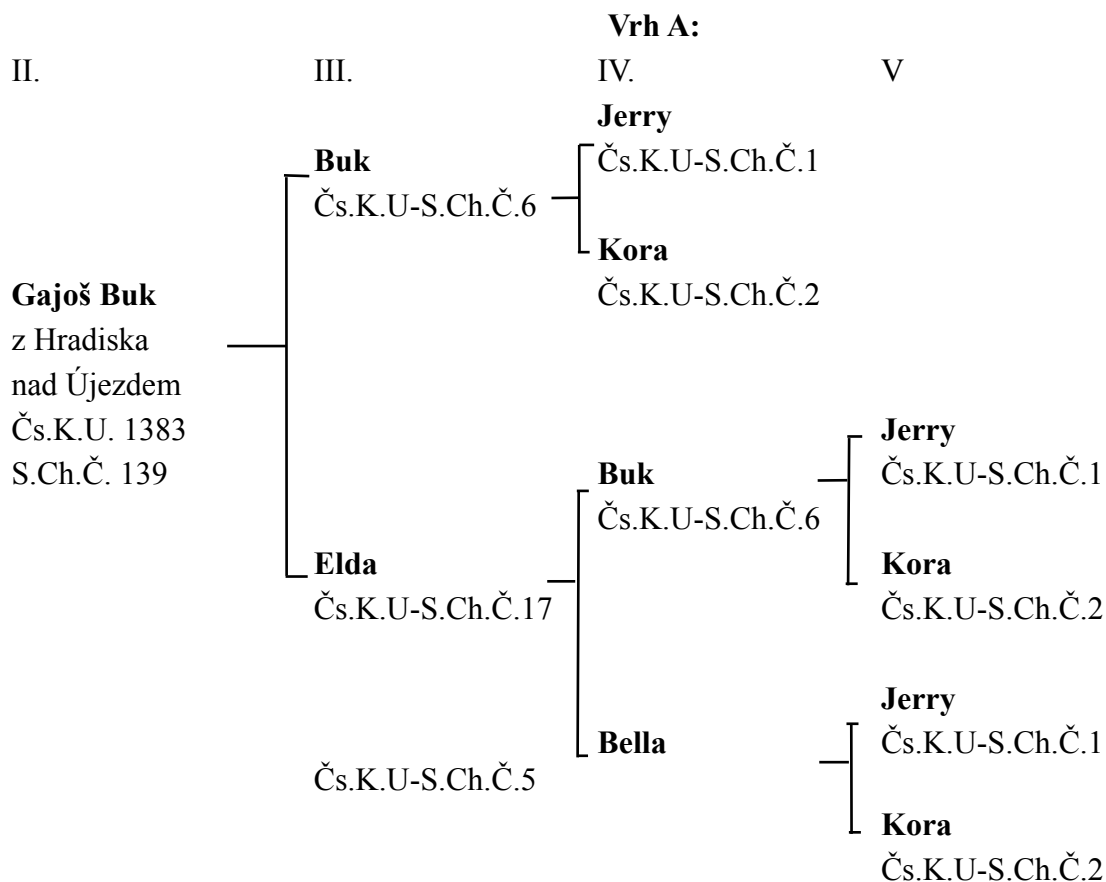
**Vrh A:**

II. III. IV. V

**Jerry**
Čs.K.U-S.Ch.Č.1

**Buk**
Čs.K.U-S.Ch.Č.6

**Kora**
Čs.K.U-S.Ch.Č.2

**Gajoš Buk**
z Hradiska
nad Újezdem
Čs.K.U. 1383
S.Ch.Č. 139

**Jerry**
Čs.K.U-S.Ch.Č.1

**Buk**
Čs.K.U-S.Ch.Č.6

**Kora**
Čs.K.U-S.Ch.Č.2

**Elda**
Čs.K.U-S.Ch.Č.17

**Jerry**
Čs.K.U-S.Ch.Č.1

**Bella**

Čs.K.U-S.Ch.Č.5

**Kora**
Čs.K.U-S.Ch.Č.2